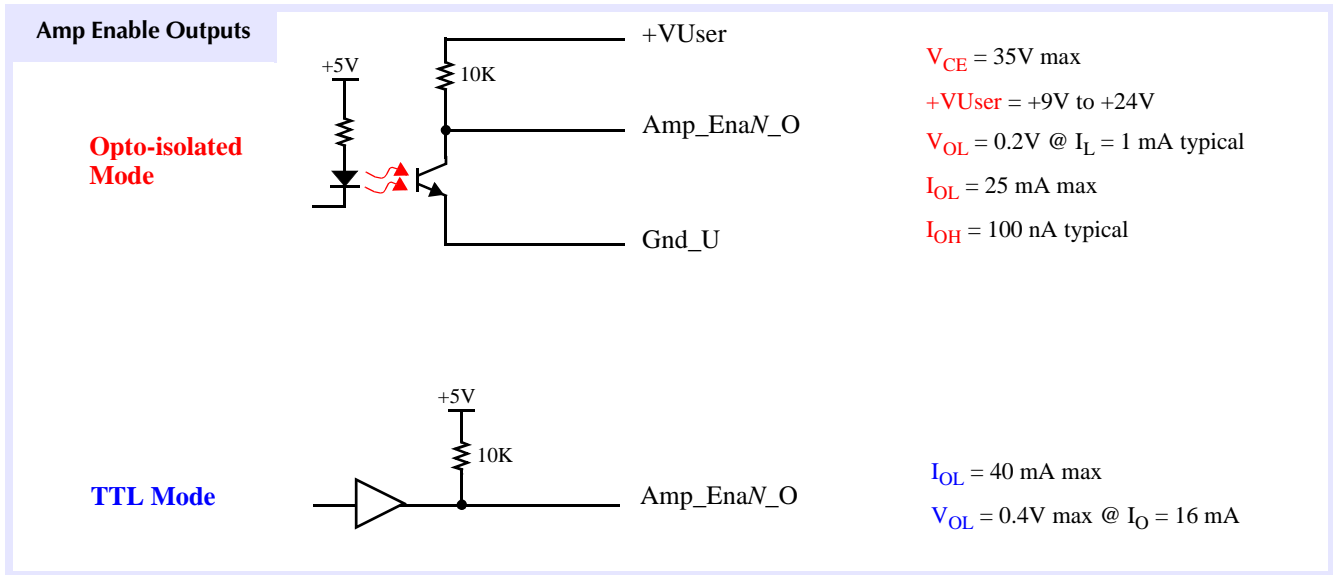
Amp Enable Outputs

Opto-isolated Mode

+5V

10K

+VUser

Amp_EnaN_O

Gnd_U

$V_{CE}$ = 35V max

+VUser = +9V to +24V

$V_{OL}$ = 0.2V @ $I_L$ = 1 mA typical

$I_{OL}$ = 25 mA max

$I_{OH}$ = 100 nA typical

TTL Mode

+5V

10K

Amp_EnaN_O

$I_{OL}$ = 40 mA max

$V_{OL}$ = 0.4V max @ $I_O$ = 16 mA